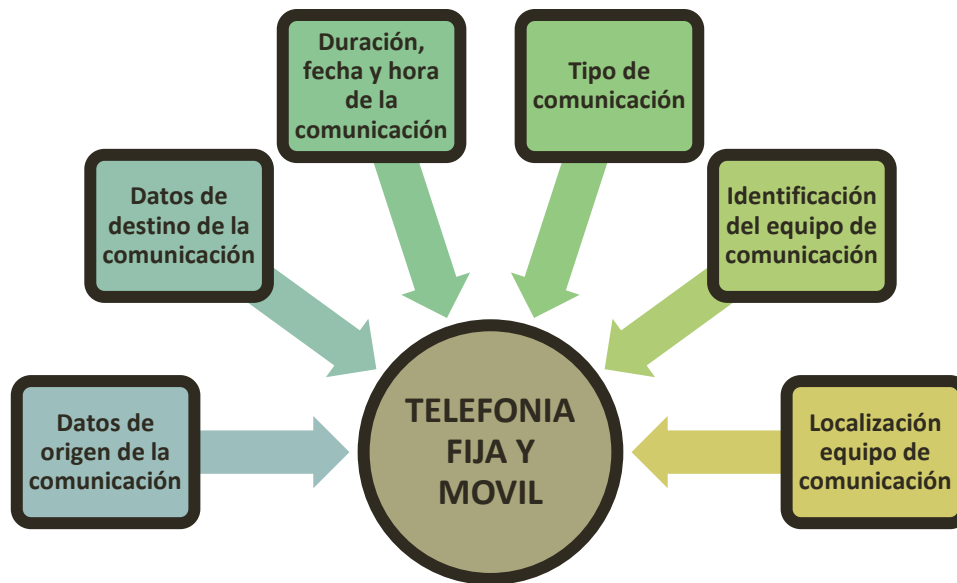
Duración, fecha y hora de la comunicación

Tipo de comunicación

Datos de destino de la comunicación

Identificación del equipo de comunicación

Datos de origen de la comunicación

TELEFONIA FIJA Y MOVIL

Localización equipo de comunicación